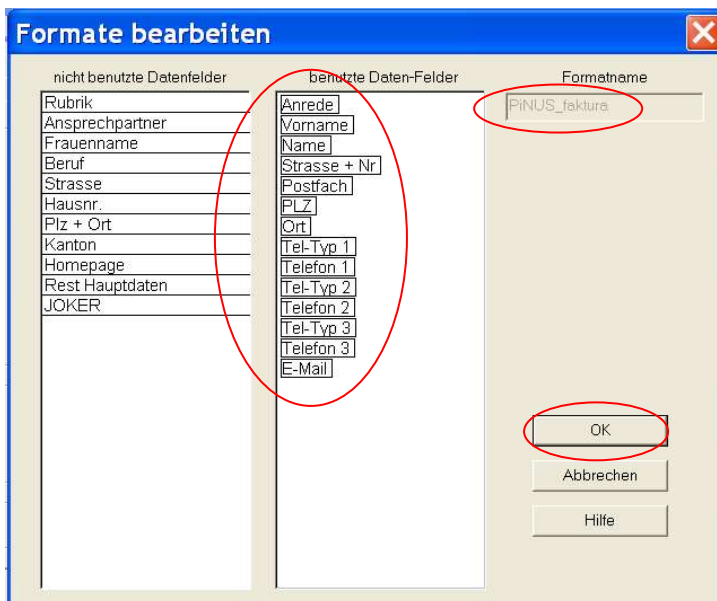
Formate bearbeiten

nicht benutzte Datenfelder

Rubrik
Ansprechpartner
Frauenname
Beruf
Strasse
Hausnr.
Plz + Ort
Kanton
Homepage
Rest Hauptdaten
JOKER

benutzte Daten-Felder

Anrede
Vorname
Name
Strasse + Nr
Postfach
PLZ
Ort
Tel-Typ 1
Telefon 1
Tel-Typ 2
Telefon 2
Tel-Typ 3
Telefon 3
E-Mail

Formatname

PiNUS_faktura

OK

Abbrechen

Hilfe